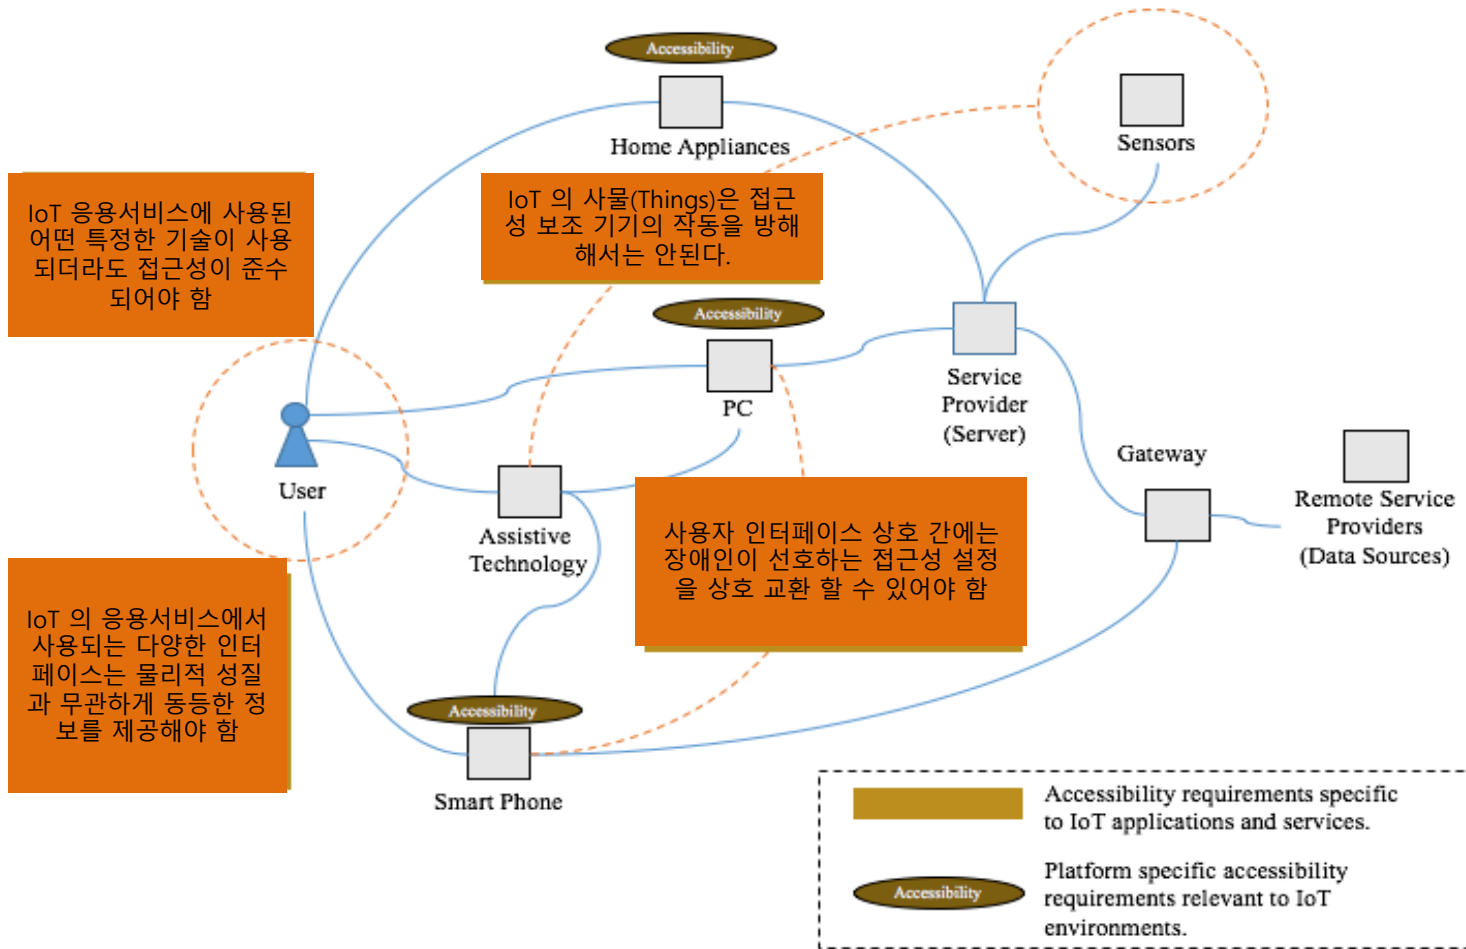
Accessibility

Home Appliances

Sensors

IoT 응용서비스에 사용된 어떤 특정한 기술이 사용되더라도 접근성이 준수되어야 함

IoT 의 사물(Things)은 접근성 보조 기기의 작동을 방해해서는 안된다.

Accessibility

PC

Service Provider (Server)

User

Gateway

Remote Service Providers (Data Sources)

Assistive Technology

사용자 인터페이스 상호 간에는 장애인이 선호하는 접근성 설정을 상호 교환 할 수 있어야 함

IoT 의 응용서비스에서 사용되는 다양한 인터페이스는 물리적 성질과 무관하게 동등한 정보를 제공해야 함

Accessibility

Smart Phone

Accessibility requirements specific to IoT applications and services.

Accessibility

Platform specific accessibility requirements relevant to IoT environments.